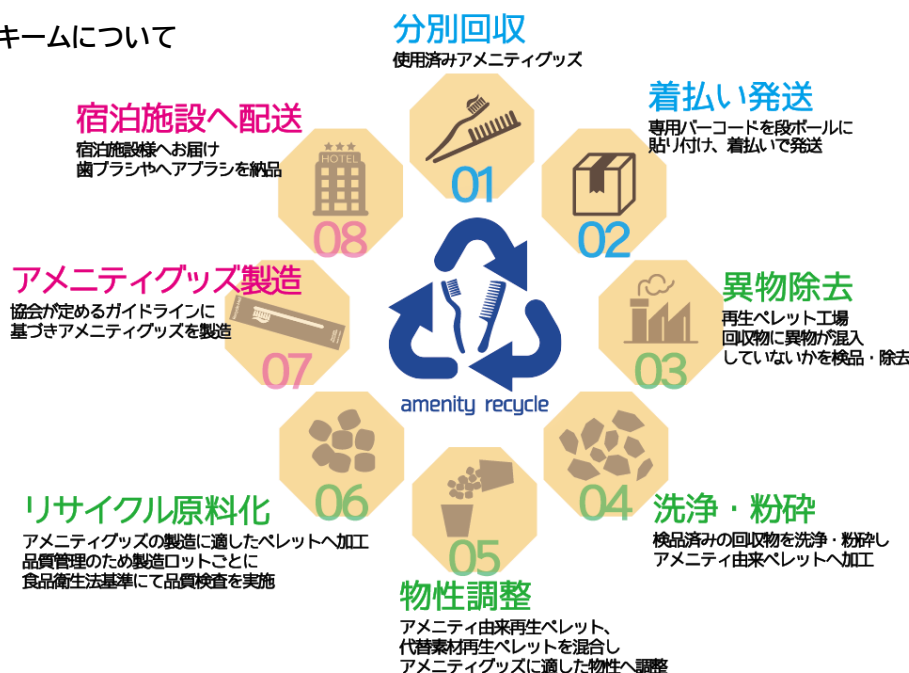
キームについて

分別回収
使用済みアメニティグッズ

01

着払い発送
専用バーコードを段ボールに貼り付け、着払いで発送

02

異物除去
再生ペレット工場
回収物に異物が混入していないかを検品・除去

03

洗浄・粉砕
検品済みの回収物を洗浄・粉砕しアメニティ由来ペレットへ加工

04

物性調整
アメニティ由来再生ペレット、代替素材再生ペレットを混合しアメニティグッズに適した物性へ調整

05

リサイクル原料化
アメニティグッズの製造に適したペレットへ加工
品質管理のため製造ロットごとに
食品衛生法基準にて品質検査を実施

06

アメニティグッズ製造
協会が定めるガイドラインに基づきアメニティグッズを製造

07

宿泊施設へ配送
宿泊施設様へお届け
歯ブラシやヘアブラシを納品

HOTEL

08

amenity recycle